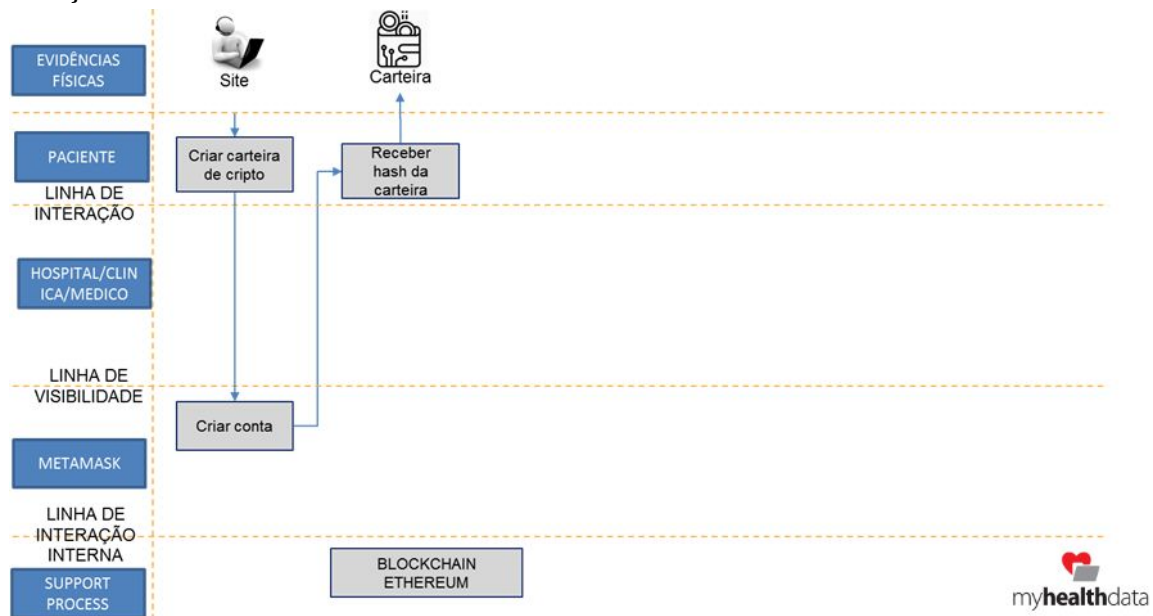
EVIDÊNCIAS FÍSICAS

Site

Carteira

PACIENTE

Criar carteira de cripto

Receber hash da carteira

LINHA DE INTERAÇÃO

HOSPITAL/CLINICA/MEDICO

LINHA DE VISIBILIDADE

Criar conta

METAMASK

LINHA DE INTERAÇÃO INTERNA

SUPPORT PROCESS

BLOCKCHAIN ETHEREUM

myhealthdata